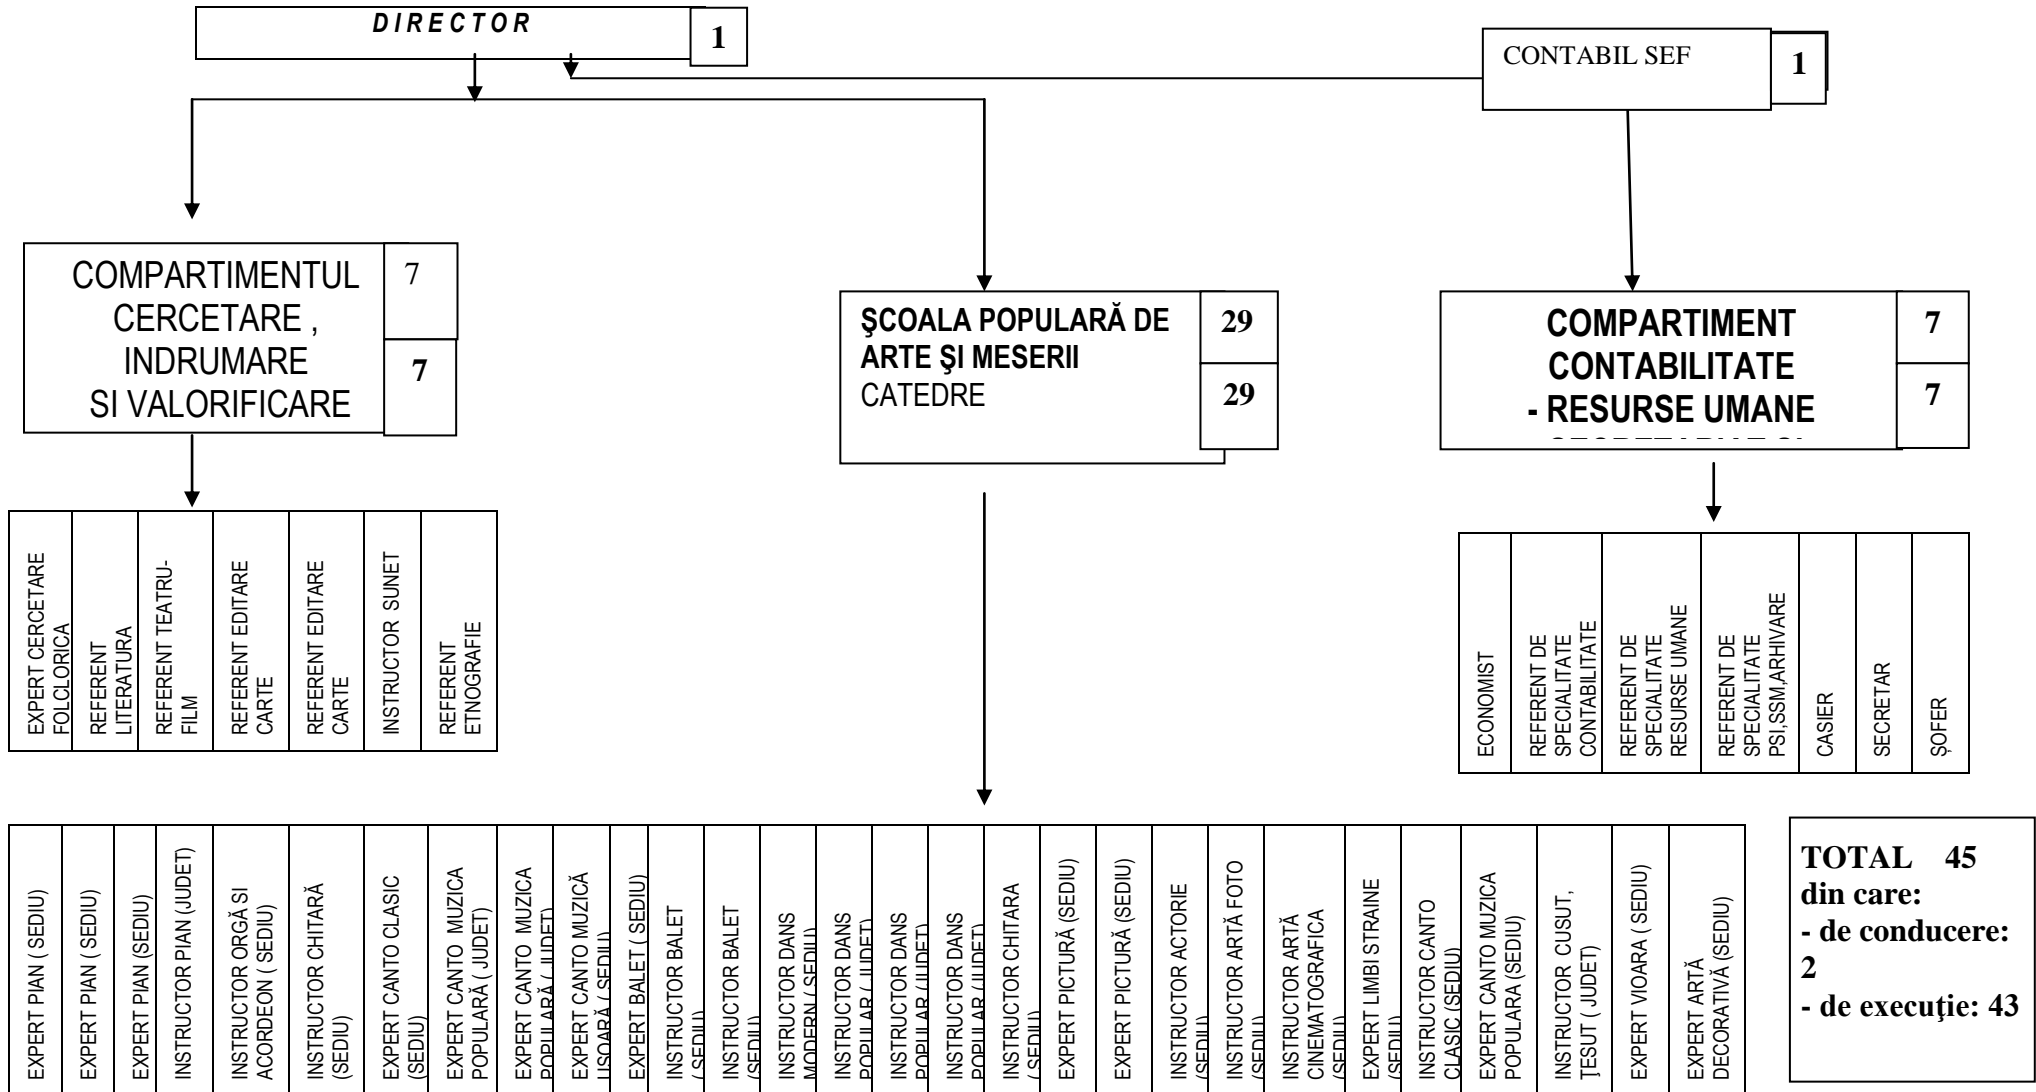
DIRECTOR 1

CONTABIL SEF 1

COMPARTIMENTUL CERCETARE , INDRUMARE SI VALORIFICARE 7 7

ŞCOALA POPULARĂ DE ARTE ŞI MESERII CATEDRE 29 29

COMPARTIMENT CONTABILITATE - RESURSE UMANE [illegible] 7 7

| EXPERT CERCETARE FOLCLORICA | REFERENT LITERATURA | REFERENT TEATRU-FILM | REFERENT EDITARE CARTE | REFERENT EDITARE CARTE | INSTRUCTOR SUNET | REFERENT ETNOGRAFIE |
|---|---|---|---|---|---|---|

| ECONOMIST | REFERENT DE SPECIALITATE CONTABILITATE | REFERENT DE SPECIALITATE RESURSE UMANE | REFERENT DE SPECIALITATE PSI,SSM,ARHIVARE | CASIER | SECRETAR | ŞOFER |
|---|---|---|---|---|---|---|

| EXPERT PIAN ( SEDIU) | EXPERT PIAN ( SEDIU) | EXPERT PIAN (SEDIU) | INSTRUCTOR PIAN (JUDET) | INSTRUCTOR ORGĂ SI ACORDEON ( SEDIU) | INSTRUCTOR CHITARĂ (SEDIU) | EXPERT CANTO CLASIC (SEDIU) | EXPERT CANTO MUZICA POPULARĂ ( JUDET) | EXPERT CANTO MUZICA POPULARĂ ( JUDET) | EXPERT CANTO MUZICĂ USOARĂ ( SEDIU) | EXPERT BALET ( SEDIU) | INSTRUCTOR BALET ( SEDIU) | INSTRUCTOR BALET (SEDIU) | INSTRUCTOR DANS MODERN ( SEDIU) | INSTRUCTOR DANS POPULAR ( JUDET) | INSTRUCTOR DANS POPULAR (JUDET) | INSTRUCTOR DANS POPULAR (JUDET) | INSTRUCTOR CHITARA ( SEDIU) | EXPERT PICTURĂ (SEDIU) | EXPERT PICTURĂ (SEDIU) | INSTRUCTOR ACTORIE (SEDIU) | INSTRUCTOR ARTĂ FOTO (SEDIU) | INSTRUCTOR ARTĂ CINEMATOGRAFICA (SEDIU) | EXPERT LIMBI STRAINE (SEDIU) | INSTRUCTOR CANTO CLASIC (SEDIU) | EXPERT CANTO MUZICA POPULARA (SEDIU) | INSTRUCTOR CUSUT, ŢESUT ( JUDET) | EXPERT VIOARA ( SEDIU) | EXPERT ARTĂ DECORATIVĂ (SEDIU) |
|---|---|---|---|---|---|---|---|---|---|---|---|---|---|---|---|---|---|---|---|---|---|---|---|---|---|---|---|---|

TOTAL 45
din care:
- de conducere: 2
- de execuţie: 43